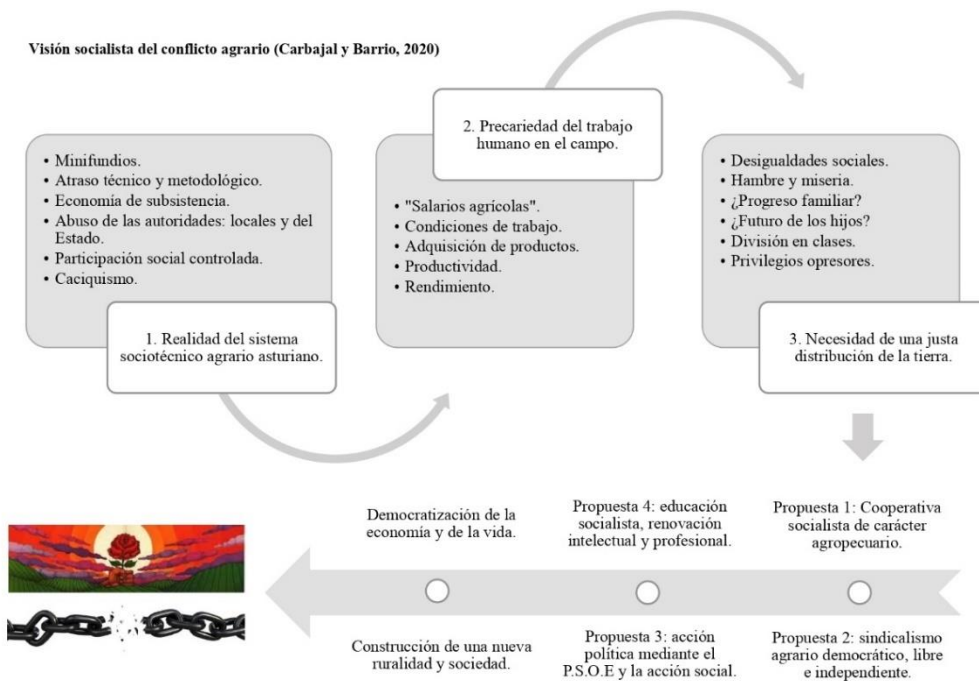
Visión socialista del conflicto agrario (Carbajal y Barrio, 2020)

• Minifundios.
• Atraso técnico y metodológico.
• Economía de subsistencia.
• Abuso de las autoridades: locales y del Estado.
• Participación social controlada.
• Caciquismo.

1. Realidad del sistema sociotécnico agrario asturiano.

2. Precariedad del trabajo humano en el campo.

• "Salarios agrícolas".
• Condiciones de trabajo.
• Adquisición de productos.
• Productividad.
• Rendimiento.

• Desigualdades sociales.
• Hambre y miseria.
• ¿Progreso familiar?
• ¿Futuro de los hijos?
• División en clases.
• Privilegios opresores.

3. Necesidad de una justa distribución de la tierra.

Democratización de la economía y de la vida.

Propuesta 4: educación socialista, renovación intelectual y profesional.

Propuesta 1: Cooperativa socialista de carácter agropecuario.

Construcción de una nueva ruralidad y sociedad.

Propuesta 3: acción política mediante el P.S.O.E y la acción social.

Propuesta 2: sindicalismo agrario democrático, libre e independiente.